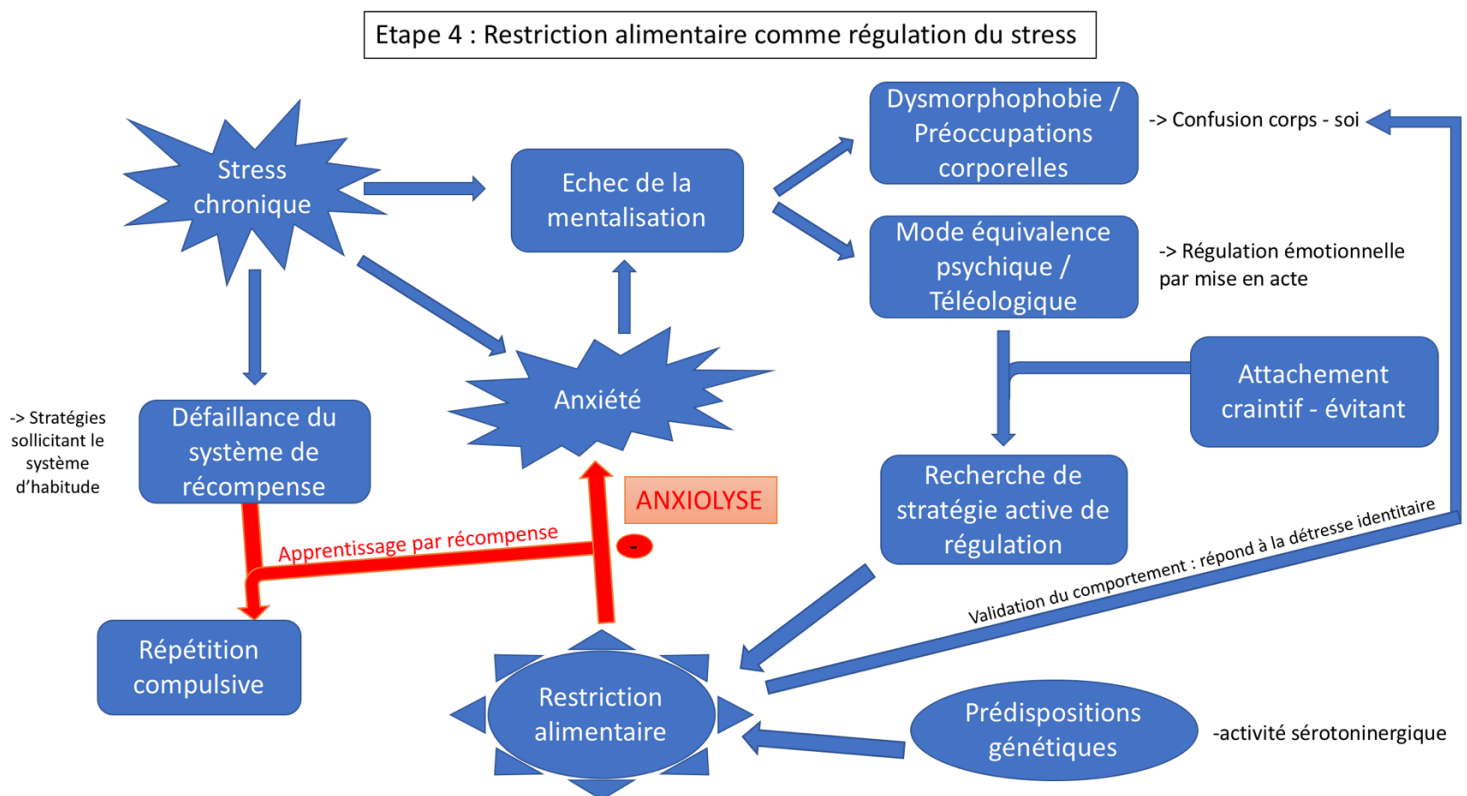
Etape 4 : Restriction alimentaire comme régulation du stress

Stress chronique

Echec de la mentalisation

Dysmorphophobie / Préoccupations corporelles

-> Confusion corps - soi

Mode équivalence psychique / Téléologique

-> Régulation émotionnelle par mise en acte

Anxiété

Attachement craintif - évitant

-> Stratégies sollicitant le système d'habitude

Défaillance du système de récompense

ANXIOLYSE

Recherche de stratégie active de régulation

Apprentissage par récompense

-

Validation du comportement : répond à la détresse identitaire

Répétition compulsive

Restriction alimentaire

Prédispositions génétiques

-activité sérotoninergique